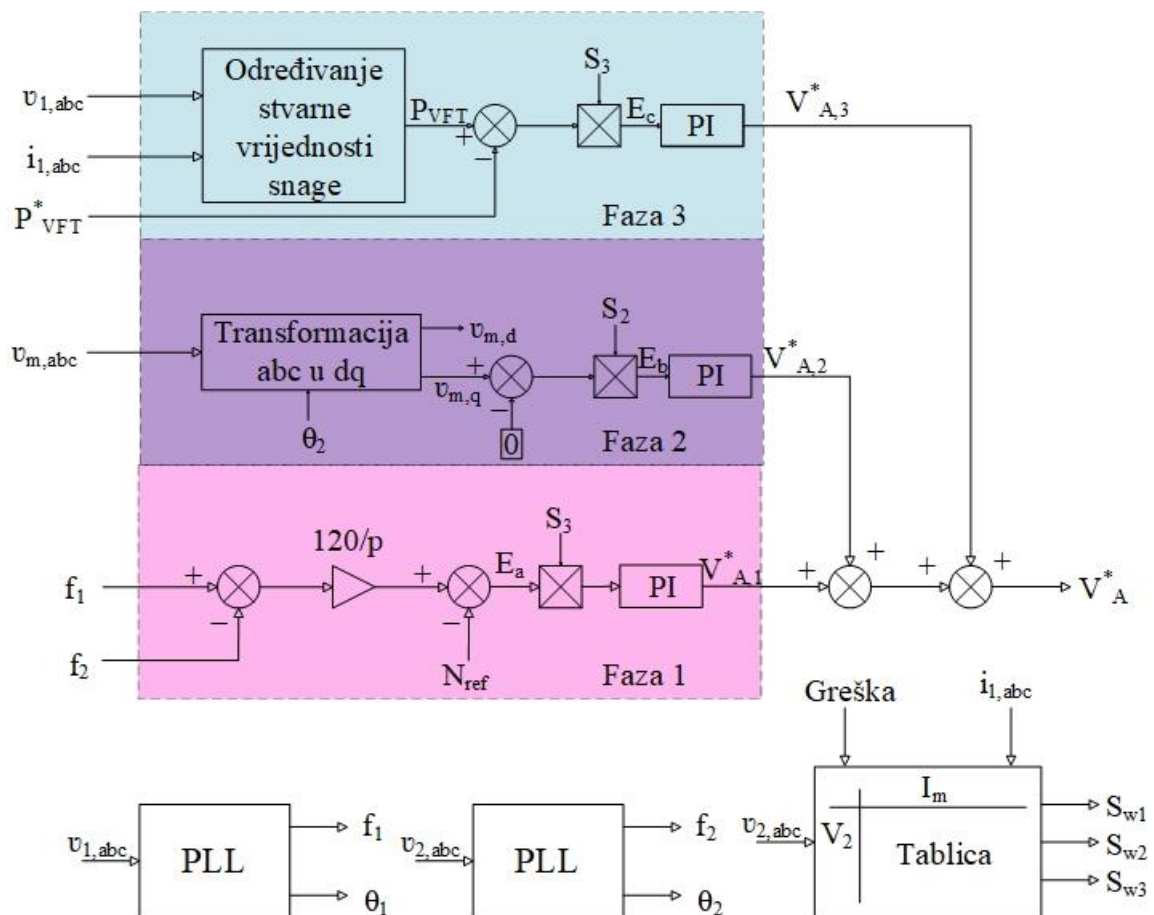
$v_{1,abc}$
$i_{1,abc}$
$P^*_{VFT}$
Određivanje stvarne vrijednosti snage
$P_{VFT}$
+
−
$S_3$
$E_c$
PI
$V^*_{A,3}$
Faza 3

$v_{m,abc}$
Transformacija abc u dq
$v_{m,d}$
$v_{m,q}$
+
−
0
$\theta_2$
$S_2$
$E_b$
PI
$V^*_{A,2}$
Faza 2

$f_1$
$f_2$
+
−
120/p
+
−
$N_{ref}$
$E_a$
$S_3$
PI
$V^*_{A,1}$
Faza 1
+
+
+
+
$V^*_A$

Greška
$i_{1,abc}$
$I_m$
$v_{2,abc}$
$V_2$
Tablica
$S_{w1}$
$S_{w2}$
$S_{w3}$

$v_{1,abc}$
PLL
$f_1$
$\theta_1$
$v_{2,abc}$
PLL
$f_2$
$\theta_2$